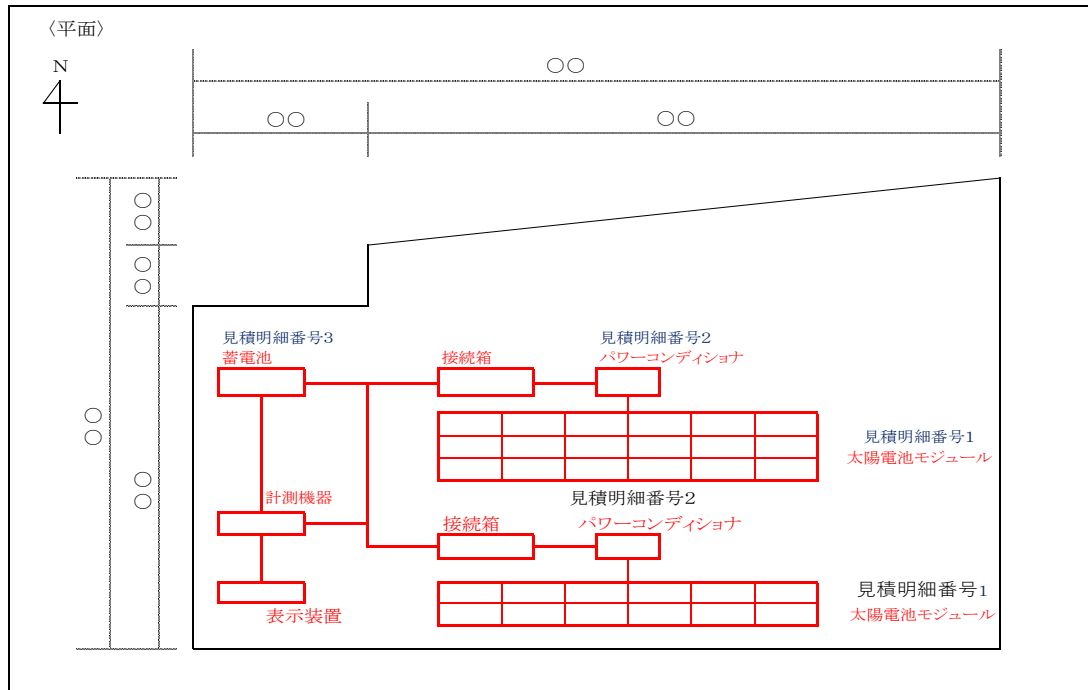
〈平面〉

N

○○

○○

○○

○
○

○
○

○
○

○
○

見積明細番号3
蓄電池

接続箱

見積明細番号2
パワーコンディショナ

見積明細番号1
太陽電池モジュール

計測機器

見積明細番号2

接続箱

パワーコンディショナ

見積明細番号1
太陽電池モジュール

表示装置